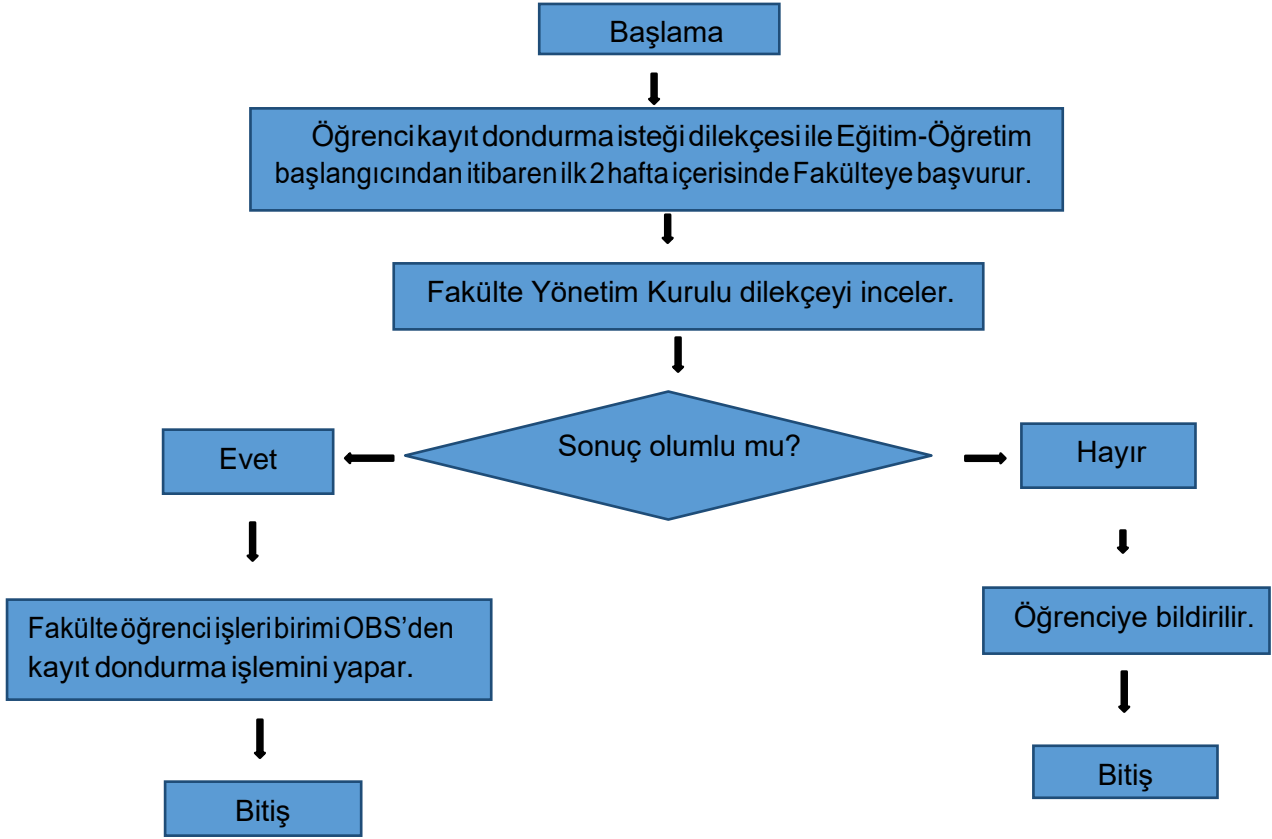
Başlama

Öğrenci kayıt dondurma isteği dilekçesi ile Eğitim-Öğretim başlangıcından itibaren ilk 2 hafta içerisinde Fakülteye başvurur.

Fakülte Yönetim Kurulu dilekçeyi inceler.

Sonuç olumlu mu?

Evet

Hayır

Fakülte öğrenci işleri birimi OBS'den kayıt dondurma işlemini yapar.

Bitiş

Öğrenciye bildirilir.

Bitiş